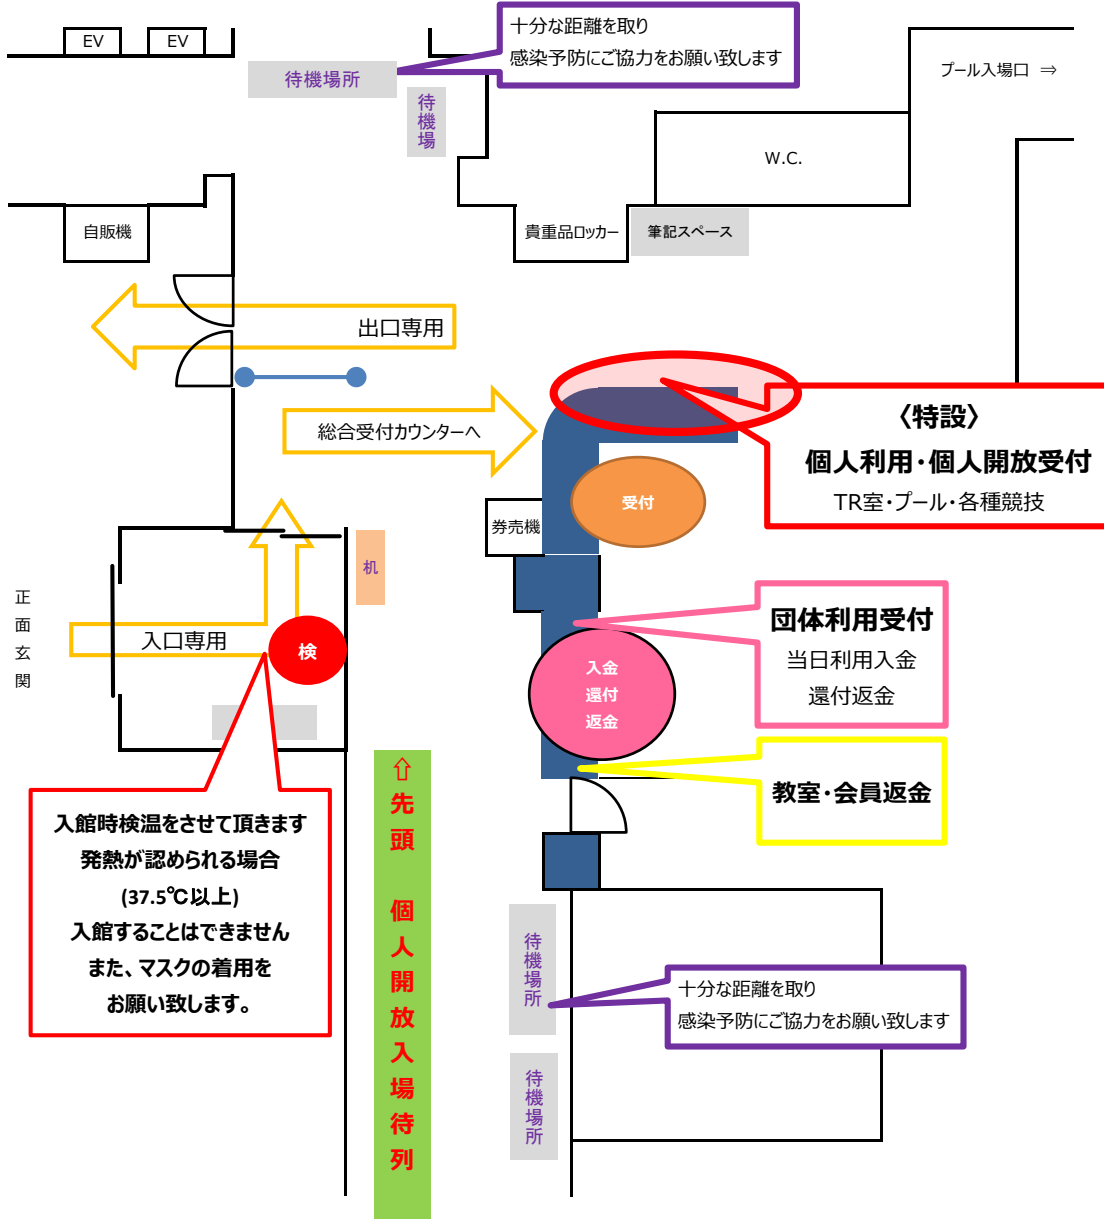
EV EV

待機場所

十分な距離を取り
感染予防にご協力をお願い致します

待機場

プール入場口 ⇒

W.C.

自販機

貴重品ロッカー

筆記スペース

出口専用

総合受付カウンターへ

〈特設〉
個人利用・個人開放受付
TR室・プール・各種競技

受付

券売機

机

正面玄関

入口専用

検

団体利用受付
当日利用入金
還付返金

入金
還付
返金

教室・会員返金

入館時検温をさせて頂きます
発熱が認められる場合
(37.5℃以上)
入館することはできません
また、マスクの着用を
お願い致します。

⇧
先頭
個人開放入場待列

待機場所

十分な距離を取り
感染予防にご協力をお願い致します

待機場所